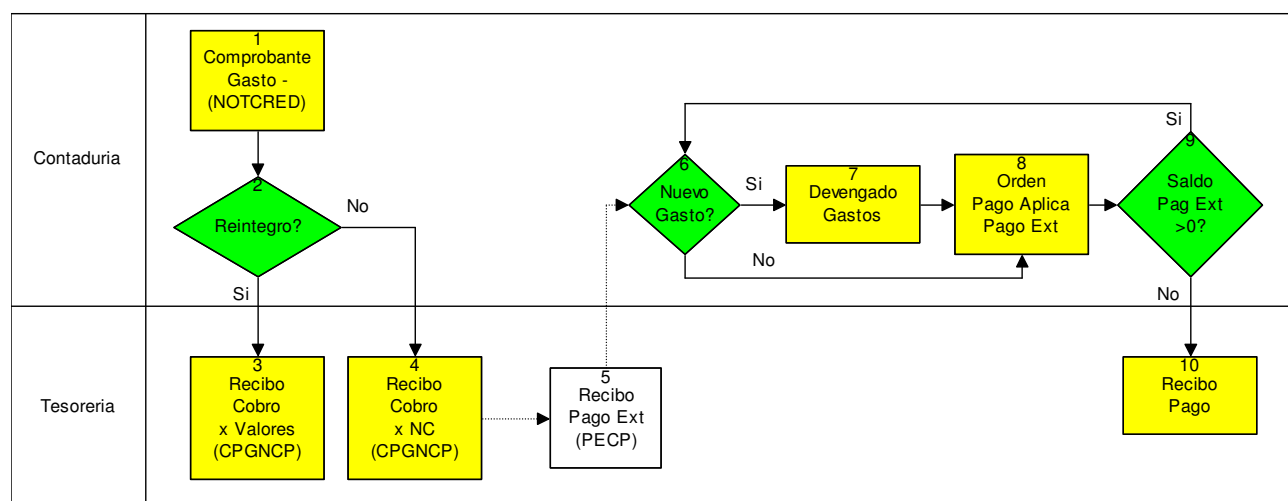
Contaduria

1
Comprobante
Gasto -
(NOTCRED)

2
Reintegro?

No

Si

6
Nuevo
Gasto?

Si

7
Devengado
Gastos

8
Orden
Pago Aplica
Pago Ext

9
Saldo
Pag Ext
>0?

Si

No

No

Tesoreria

3
Recibo
Cobro
x Valores
(CPGNCP)

4
Recibo
Cobro
x NC
(CPGNCP)

5
Recibo
Pago Ext
(PECP)

10
Recibo
Pago